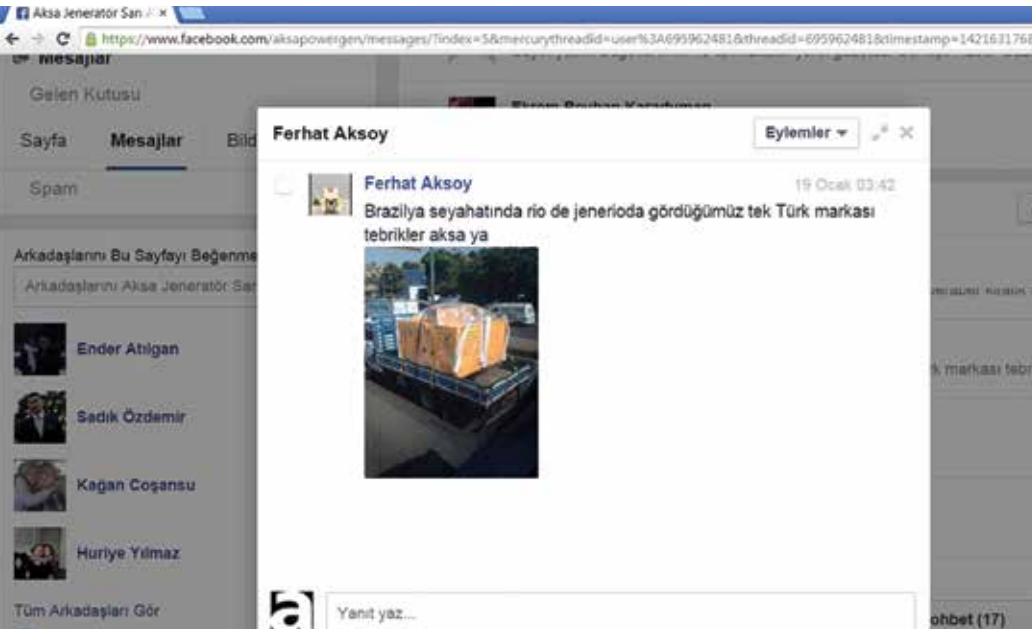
Aksa Jenerator San ×

https://www.facebook.com/aksapowergen/messages/?index=5&mercurythreadid=user%3A695962481&threadid=695962481&timestamp=142163176

Mesajlar

Gelen Kutusu

Sayfa Mesajlar Bild

Spam

Arkadaşlarını Bu Sayfayı Beğenme

Arkadaşlarını Aksa Jeneratör San

Ender Atılgan

Sadık Özdemir

Kağan Coşansu

Huriye Yılmaz

Tüm Arkadaşları Gör

Ekrem Reyhan Karaduman

k markası tebr

ohbet (17)

Ferhat Aksoy

Eylemler

Ferhat Aksoy

19 Ocak 03:42

Brazilya seyahatında rio de jenerioda gördüğümüz tek Türk markası tebrikler aksa ya

Yanıt yaz...